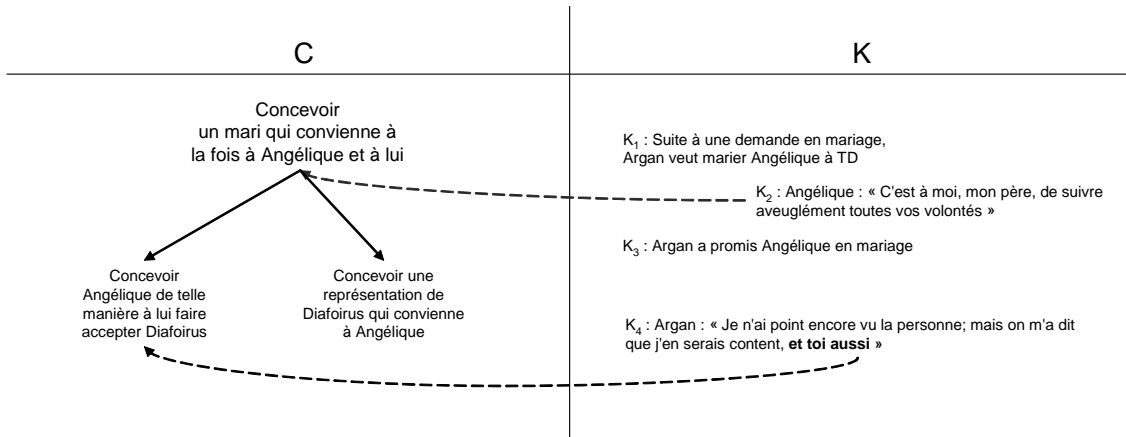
C

K

Concevoir un mari qui convienne à la fois à Angélique et à lui

Concevoir Angélique de telle manière à lui faire accepter Diafoirus

Concevoir une représentation de Diafoirus qui convienne à Angélique

$K_1$ : Suite à une demande en mariage, Argan veut marier Angélique à TD

$K_2$ : Angélique : « C'est à moi, mon père, de suivre aveuglément toutes vos volontés »

$K_3$ : Argan a promis Angélique en mariage

$K_4$ : Argan : « Je n'ai point encore vu la personne; mais on m'a dit que j'en serais content, **et toi aussi** »